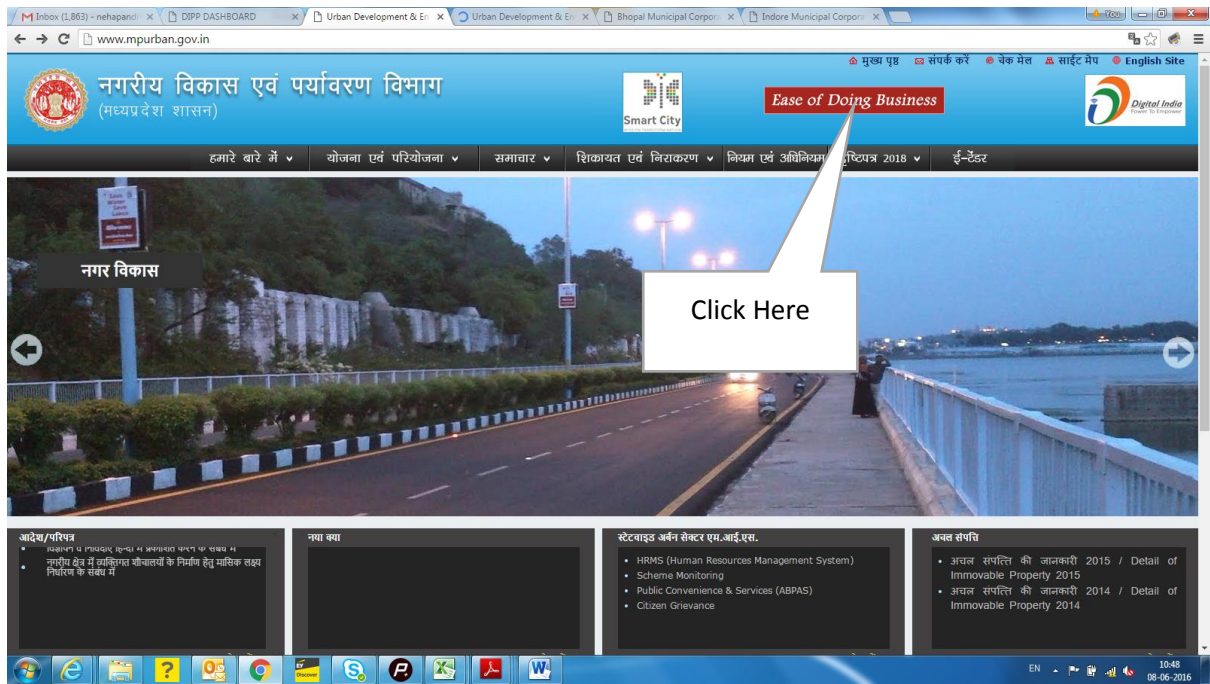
M Inbox (1,863) - nehapand ×
DIPP DASHBOARD ×
Urban Development & En ×
Urban Development & En ×
Bhopal Municipal Corpor ×
Indore Municipal Corpor ×

www.mpurban.gov.in

मुख्य पृष्ठ  संपर्क करें  चेक मेल  साईट मेप  English Site

नगरीय विकास एवं पर्यावरण विभाग
(मध्यप्रदेश शासन)

Smart City

Ease of Doing Business

Digital India
Power To Empower

हमारे बारे में  योजना एवं परियोजना  समाचार  शिकायत एवं निराकरण  नियम एवं अधिनियम  दृष्टिपत्र 2018  ई-टेंडर

नगर विकास

Click Here

आदेश/परिपत्र
• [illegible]
• नगरीय क्षेत्र में व्यक्तिगत शौचालयों के निर्माण हेतु मासिक लक्ष्य निर्धारण के संबंध में

नया क्या

स्टेटवाइड अर्बन सेक्टर एम.आई.एस.
• HRMS (Human Resources Management System)
• Scheme Monitoring
• Public Convenience & Services (ABPAS)
• Citizen Grievance

अचल संपत्ति
• अचल संपत्ति की जानकारी 2015 / Detail of Immovable Property 2015
• अचल संपत्ति की जानकारी 2014 / Detail of Immovable Property 2014

EN
10:48
08-06-2016